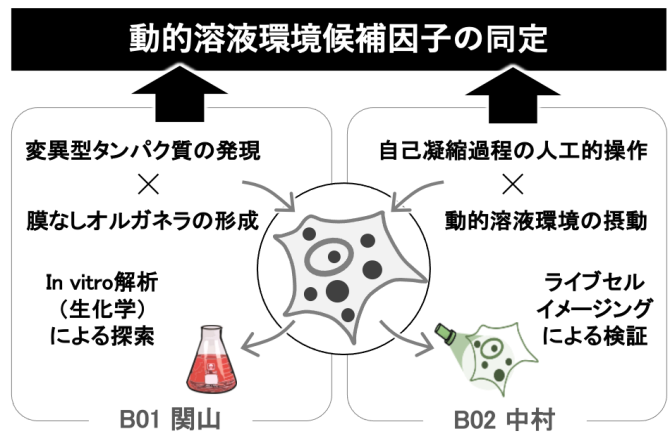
動的溶液環境候補因子の同定

変異型タンパク質の発現
×
膜なしオルガネラの形成

In vitro解析
（生化学）
による探索

B01 関山

自己凝縮過程の人工的操作
×
動的溶液環境の摂動

ライブセル
イメージング
による検証

B02 中村